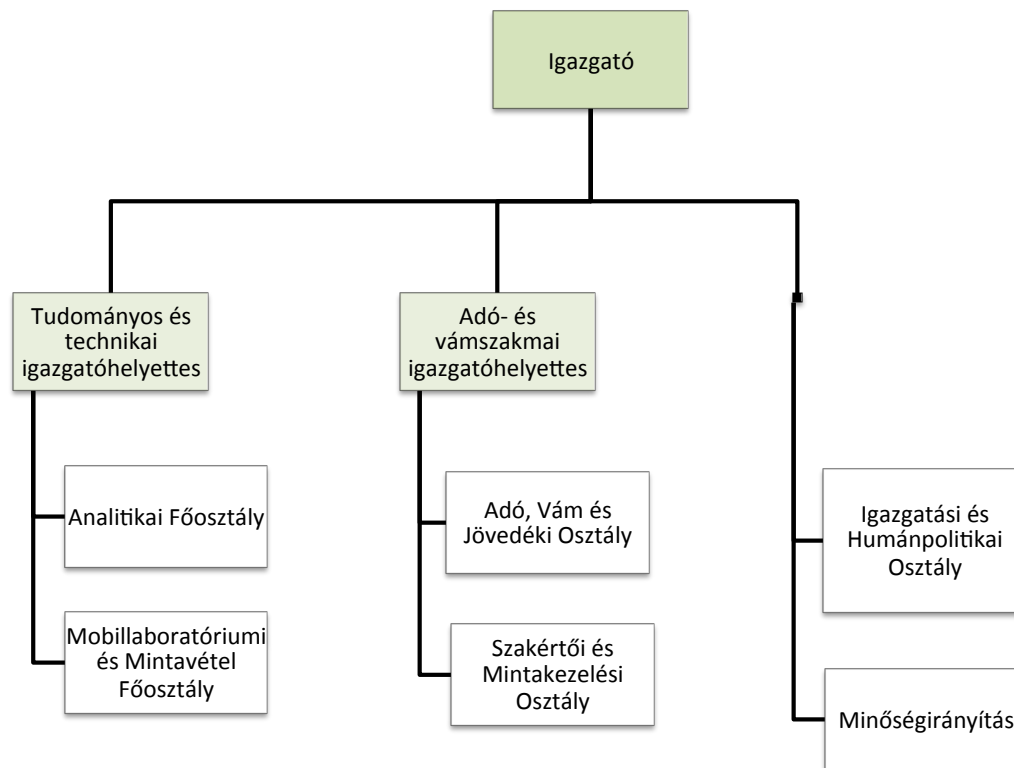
Igazgató

Tudományos és technikai igazgatóhelyettes

Analitikai Főosztály

Mobillaboratóriumi és Mintavétel Főosztály

Adó- és vámszakmai igazgatóhelyettes

Adó, Vám és Jövedéki Osztály

Szakértői és Mintakezelési Osztály

Igazgatási és Humánpolitikai Osztály

Minőségirányítás